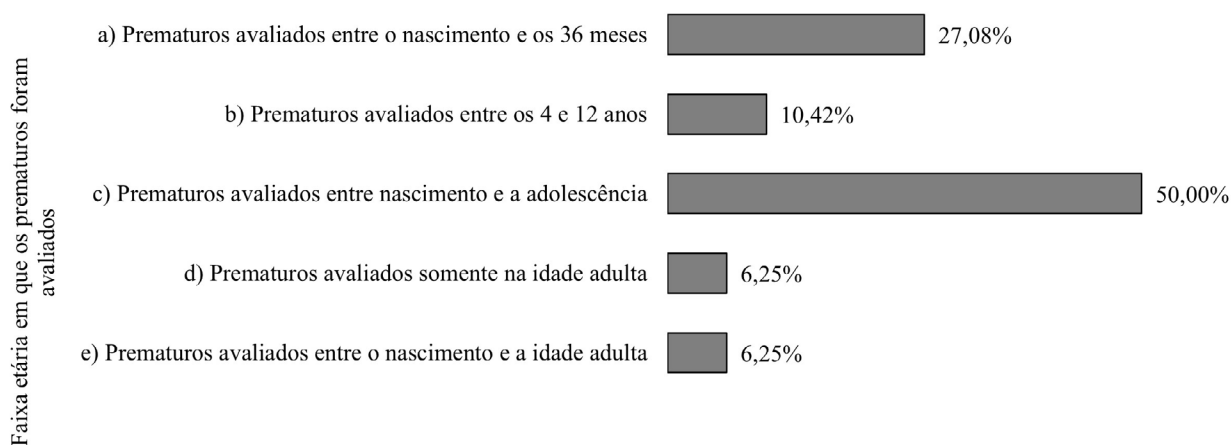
Faixa etária em que os prematuros foram avaliados

a) Prematuros avaliados entre o nascimento e os 36 meses 27,08%

b) Prematuros avaliados entre os 4 e 12 anos 10,42%

c) Prematuros avaliados entre nascimento e a adolescência 50,00%

d) Prematuros avaliados somente na idade adulta 6,25%

e) Prematuros avaliados entre o nascimento e a idade adulta 6,25%